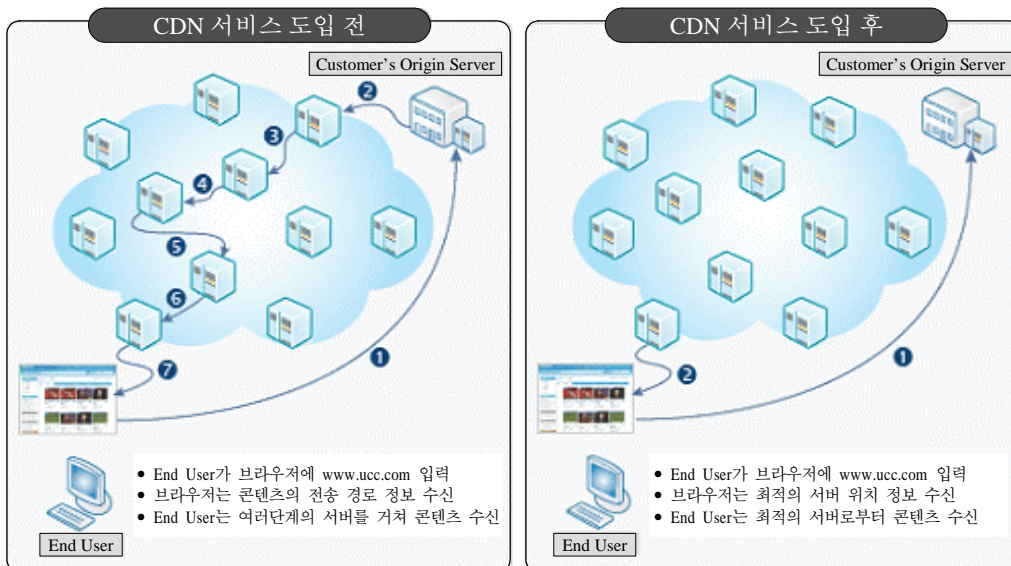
CDN 서비스 도입 전

Customer's Origin Server

2
3
4
5
6
7
1

• End User가 브라우저에 www.ucc.com 입력
• 브라우저는 콘텐츠의 전송 경로 정보 수신
• End User는 여러단계의 서버를 거쳐 콘텐츠 수신

End User

CDN 서비스 도입 후

Customer's Origin Server

2
1

• End User가 브라우저에 www.ucc.com 입력
• 브라우저는 최적의 서버 위치 정보 수신
• End User는 최적의 서버로부터 콘텐츠 수신

End User